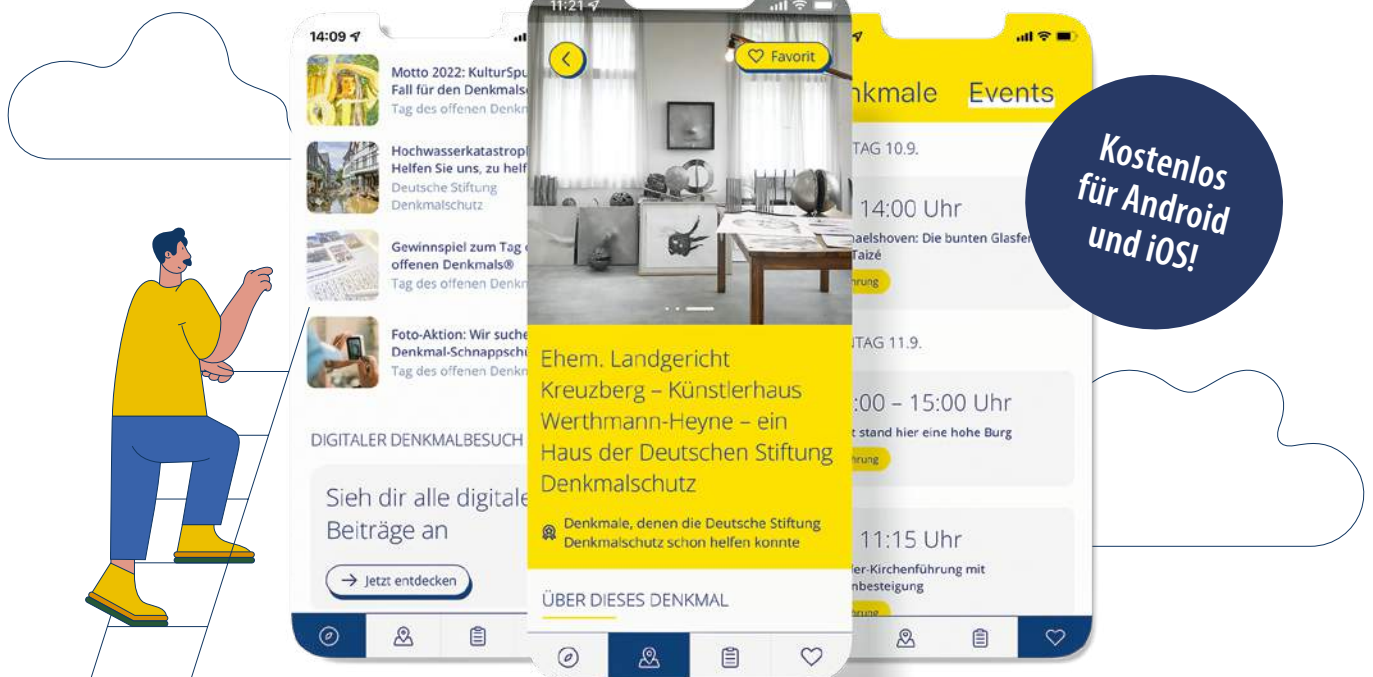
14:09

Motto 2022: KulturSpu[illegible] Fall für den Denkmals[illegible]
Tag des offenen Denkm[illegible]

Hochwasserkatastrop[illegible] Helfen Sie uns, zu helf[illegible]
Deutsche Stiftung Denkmalschutz

Gewinnspiel zum Tag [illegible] offenen Denkmals®
Tag des offenen Denkm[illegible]

Foto-Aktion: Wir suche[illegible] Denkmal-Schnappschü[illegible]
Tag des offenen Denk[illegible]

DIGITALER DENKMALBESUCH

Sieh dir alle digitale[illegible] Beiträge an

Jetzt entdecken

11:21

Favorit

Ehem. Landgericht Kreuzberg – Künstlerhaus Werthmann-Heyne – ein Haus der Deutschen Stiftung Denkmalschutz

Denkmale, denen die Deutsche Stiftung Denkmalschutz schon helfen konnte

ÜBER DIESES DENKMAL

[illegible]nkmale Events

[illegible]TAG 10.9.

14:00 Uhr
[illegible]aelshoven: Die bunten Glasfe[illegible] Taizé
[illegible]rung

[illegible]TAG 11.9.

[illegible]:00 – 15:00 Uhr
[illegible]t stand hier eine hohe Burg
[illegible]rung

11:15 Uhr
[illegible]er-Kirchenführung mit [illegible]nbesteigung
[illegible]rung

Kostenlos für Android und iOS!